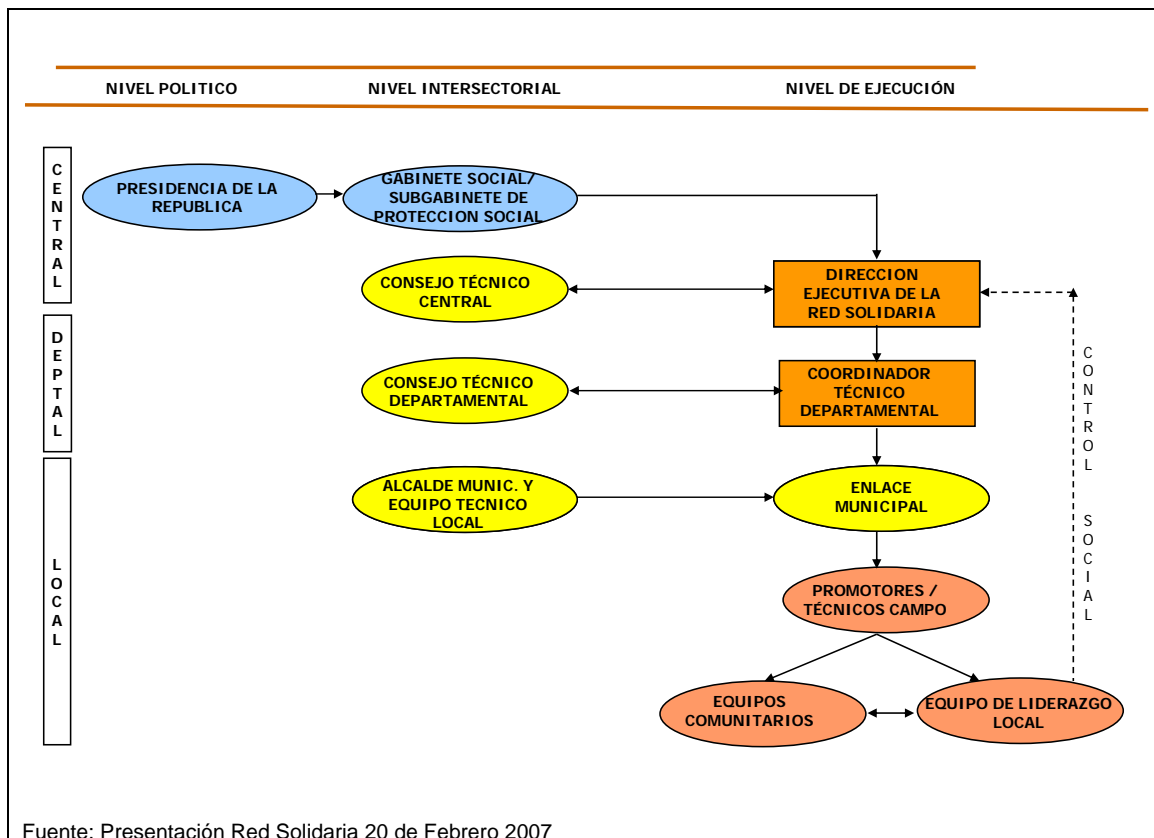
NIVEL POLITICO

NIVEL INTERSECTORIAL

NIVEL DE EJECUCIÓN

CENTRAL

DEPTAL

LOCAL

PRESIDENCIA DE LA REPUBLICA

GABINETE SOCIAL/ SUBGABINETE DE PROTECCION SOCIAL

CONSEJO TÉCNICO CENTRAL

DIRECCION EJECUTIVA DE LA RED SOLIDARIA

CONSEJO TÉCNICO DEPARTAMENTAL

COORDINADOR TÉCNICO DEPARTAMENTAL

ALCALDE MUNIC. Y EQUIPO TECNICO LOCAL

ENLACE MUNICIPAL

PROMOTORES / TÉCNICOS CAMPO

EQUIPOS COMUNITARIOS

EQUIPO DE LIDERAZGO LOCAL

CONTROL SOCIAL

Fuente: Presentación Red Solidaria 20 de Febrero 2007